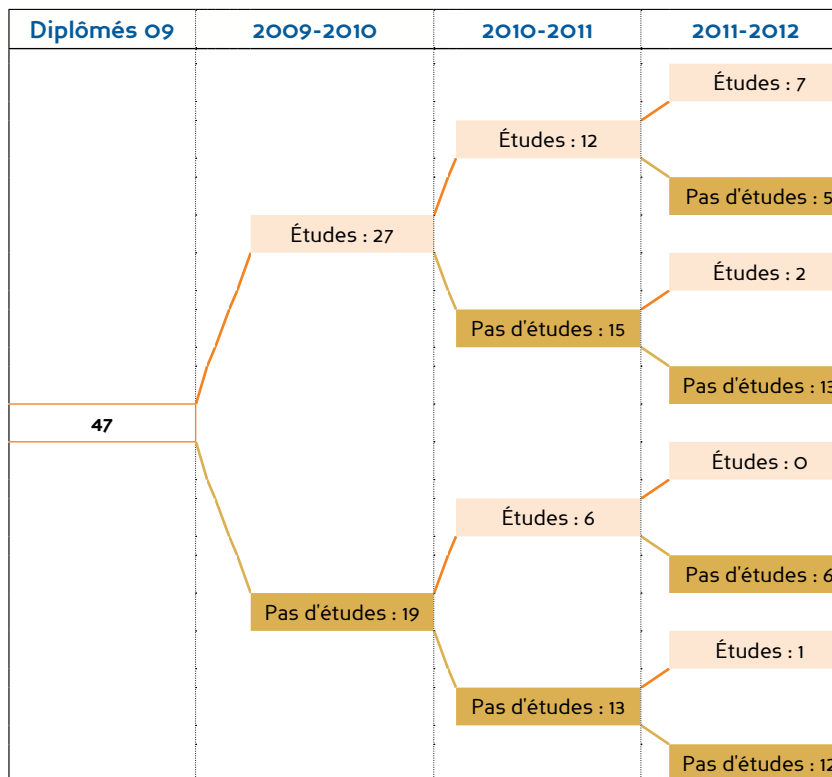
Diplômés 09 | 2009-2010 | 2010-2011 | 2011-2012

47

Études : 27

Études : 12

Études : 7

Pas d'études : 5

Pas d'études : 15

Études : 2

Pas d'études : 13

Pas d'études : 19

Études : 6

Études : 0

Pas d'études : 6

Pas d'études : 13

Études : 1

Pas d'études : 12